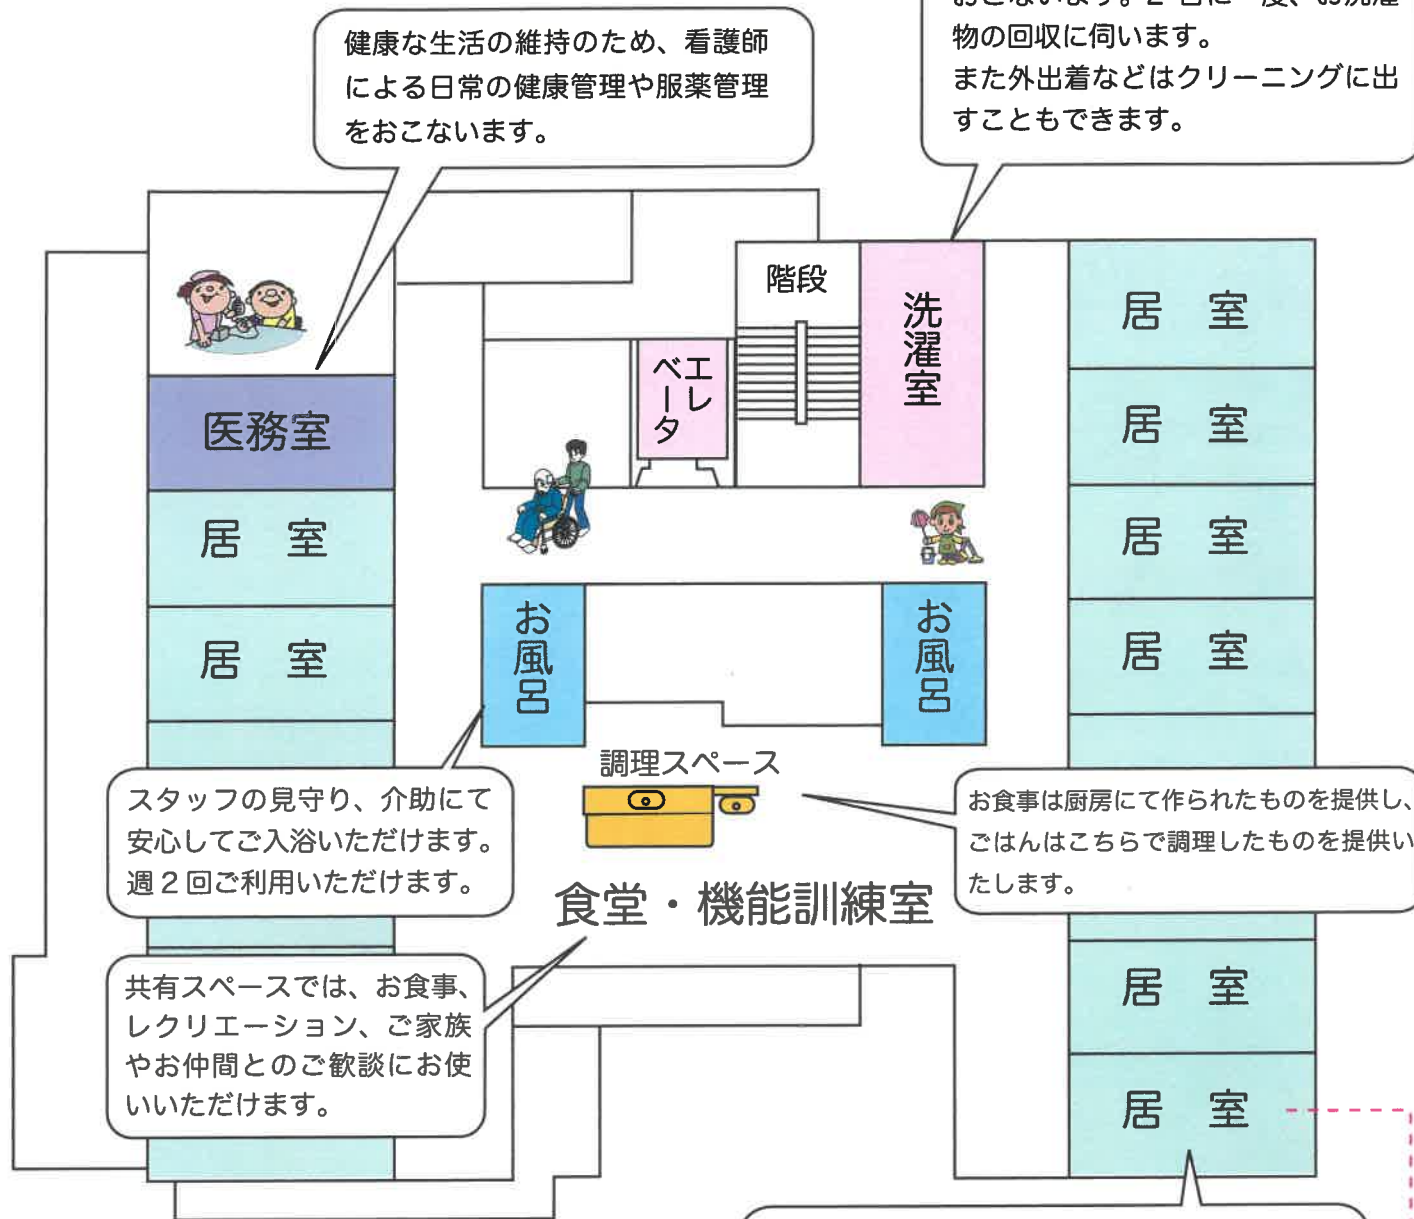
健康な生活の維持のため、看護師による日常の健康管理や服薬管理をおこないます。

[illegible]
物の回収に伺います。
また外出着などはクリーニングに出すこともできます。

階段

エレベータ

洗濯室

医務室

居室

居室

居室

居室

居室

居室

お風呂

お風呂

居室

居室

調理スペース

スタッフの見守り、介助にて安心してご入浴いただけます。週２回ご利用いただけます。

お食事は厨房にて作られたものを提供し、ごはんはこちらで調理したものを提供いたします。

食堂・機能訓練室

共有スペースでは、お食事、レクリエーション、ご家族やお仲間とのご歓談にお使いいただけます。

居室

居室